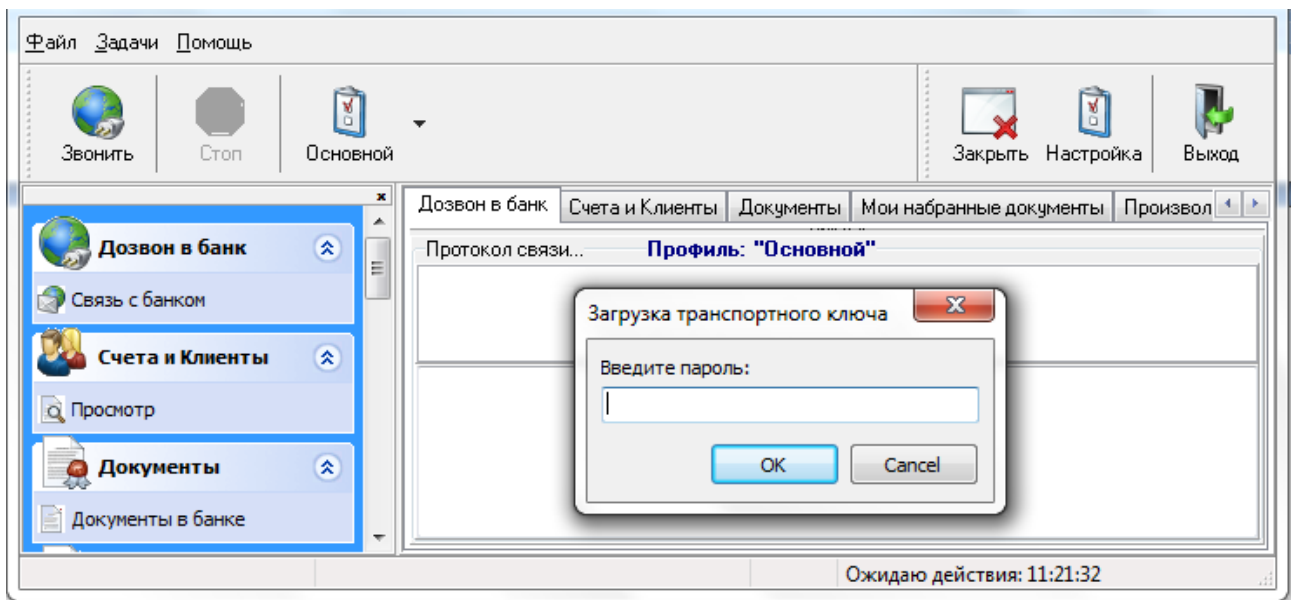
Файл Задачи Помощь

Звонить Стоп Основной

Закрыть Настройка Выход

Дозвон в банк

Связь с банком

Счета и Клиенты

Просмотр

Документы

Документы в банке

Дозвон в банк | Счета и Клиенты | Документы | Мои набранные документы | Произвол

Протокол связи... Профиль: "Основной"

Загрузка транспортного ключа

Введите пароль:

OK Cancel

Ожидаю действия: 11:21:32